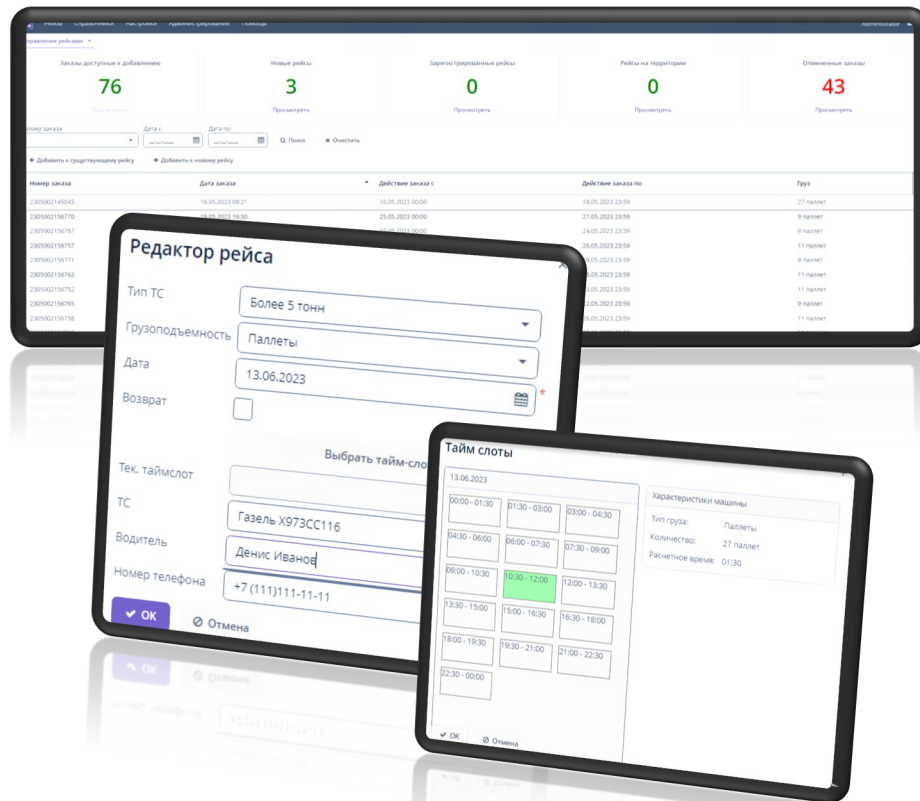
Рейсы Справочники Настройки Администрирование Помощь Administrator

Управление рейсами ×

| Заказы доступные к добавлению | Новые рейсы | Зарегистрированные рейсы | Рейсы на территории | Отмененные заказы |
|---|---|---|---|---|
| 76 | 3 | 0 | 0 | 43 |
| Просмотреть | Просмотреть | Просмотреть | Просмотреть | Просмотреть |

Номер заказа Дата с Дата по Поиск Очистить

Добавить к существующему рейсу Добавить к новому рейсу

| Номер заказа | Дата заказа | Действие заказа с | Действие заказа по | Груз |
|---|---|---|---|---|
| 2305002145043 | 16.05.2023 08:21 | 16.05.2023 00:00 | 18.05.2023 23:59 | 27 паллет |
| 2305002156770 | 18.05.2023 16:30 | 25.05.2023 00:00 | 27.05.2023 23:59 | 9 паллет |
| 2305002156767 | | | 24.05.2023 23:59 | 9 паллет |
| 2305002156757 | | | 26.05.2023 23:59 | 11 паллет |
| 2305002156771 | | | .05.2023 23:59 | 9 паллет |
| 2305002156762 | | | .05.2023 23:59 | 11 паллет |
| 2305002156752 | | | .05.2023 23:59 | 11 паллет |
| 2305002156765 | | | 22.05.2023 23:59 | 9 паллет |
| 2305002156758 | | | .05.2023 23:59 | 11 паллет |

Редактор рейса

Тип ТС Более 5 тонн
Грузоподъемность Паллеты
Дата 13.06.2023 *
Возврат

Выбрать тайм-сло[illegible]

Тек. таймслот
ТС Газель Х973СС116
Водитель Денис Иванов
Номер телефона +7 (111)111-11-11

OK Отмена

Тайм слоты

13.06.2023

| 00:00 - 01:30 | 01:30 - 03:00 | 03:00 - 04:30 |
|---|---|---|
| 04:30 - 06:00 | 06:00 - 07:30 | 07:30 - 09:00 |
| 09:00 - 10:30 | 10:30 - 12:00 | 12:00 - 13:30 |
| 13:30 - 15:00 | 15:00 - 16:30 | 16:30 - 18:00 |
| 18:00 - 19:30 | 19:30 - 21:00 | 21:00 - 22:30 |
| 22:30 - 00:00 | | |

Характеристики машины
Тип груза: Паллеты
Количество: 27 паллет
Расчетное время: 01:30

OK Отмена